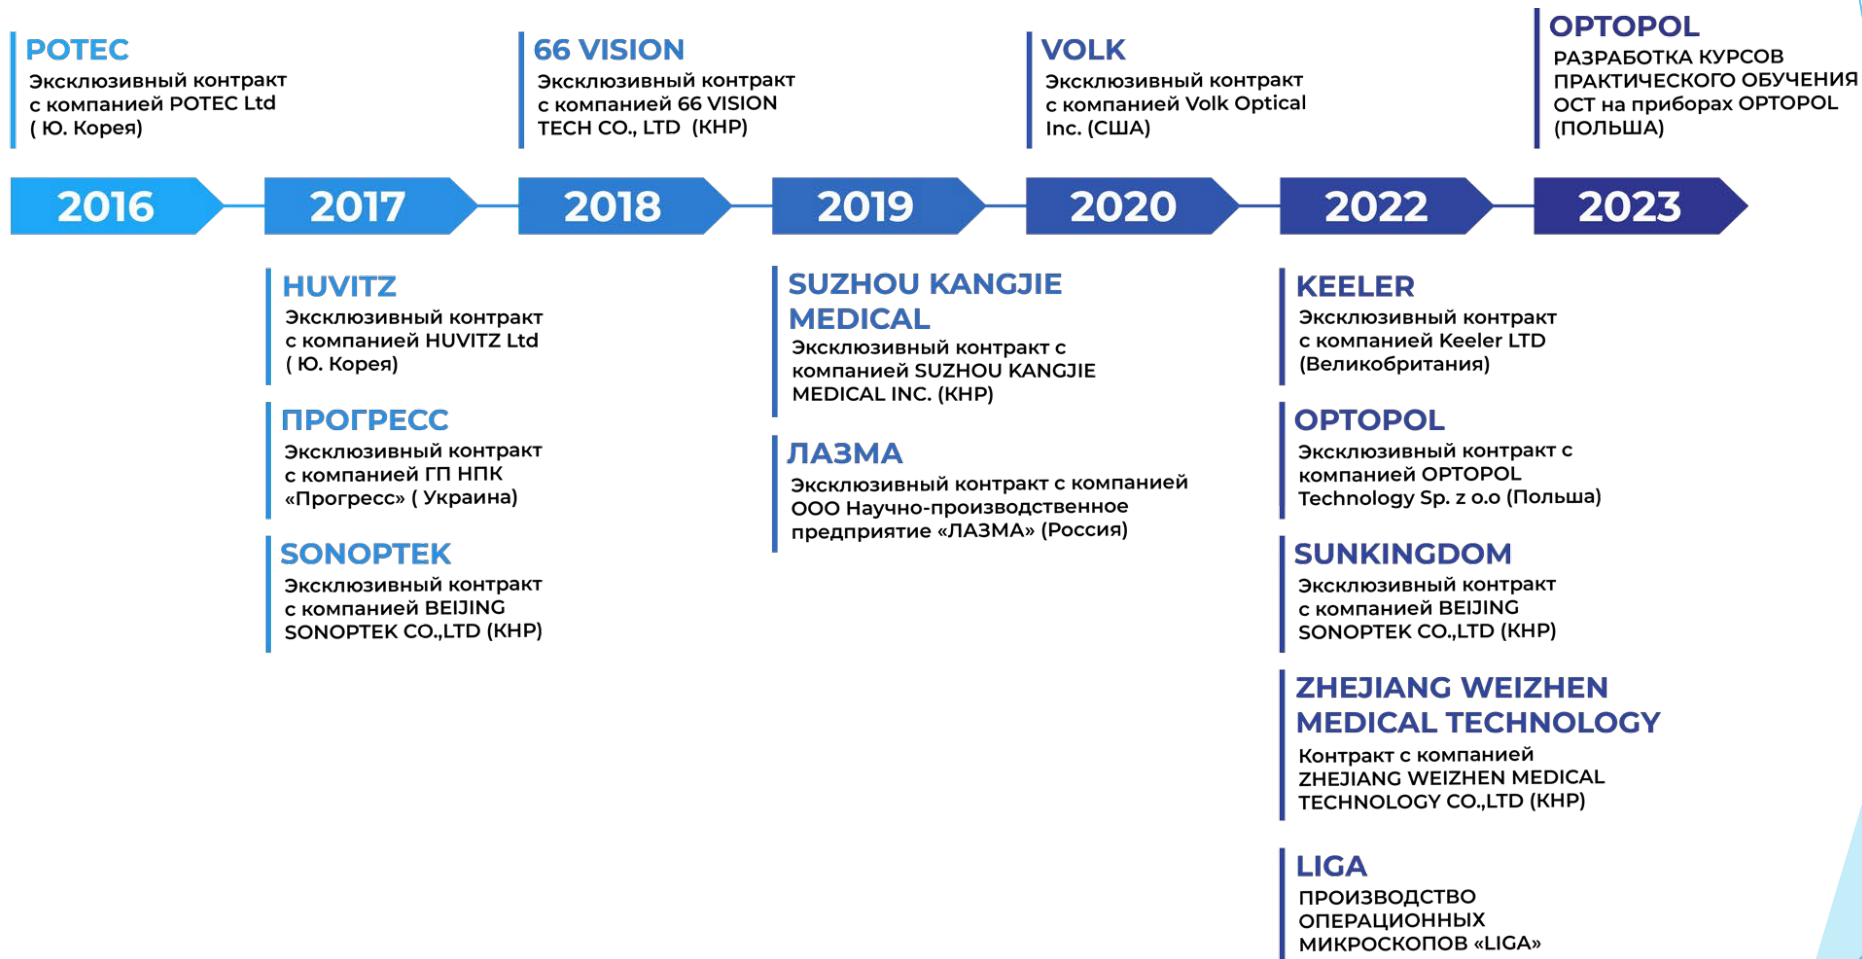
POTEC
Эксклюзивный контракт с компанией POTEC Ltd ( Ю. Корея)

66 VISION
Эксклюзивный контракт с компанией 66 VISION TECH CO., LTD (КНР)

VOLK
Эксклюзивный контракт с компанией Volk Optical Inc. (США)

OPTOPOL
РАЗРАБОТКА КУРСОВ ПРАКТИЧЕСКОГО ОБУЧЕНИЯ ОСТ на приборах OPTOPOL (ПОЛЬША)

2016

2017

2018

2019

2020

2022

2023

HUVITZ
Эксклюзивный контракт с компанией HUVITZ Ltd ( Ю. Корея)

ПРОГРЕСС
Эксклюзивный контракт с компанией ГП НПК «Прогресс» ( Украина)

SONOPTEK
Эксклюзивный контракт с компанией BEIJING SONOPTEK CO.,LTD (КНР)

SUZHOU KANGJIE MEDICAL
Эксклюзивный контракт с компанией SUZHOU KANGJIE MEDICAL INC. (КНР)

ЛАЗМА
Эксклюзивный контракт с компанией ООО Научно-производственное предприятие «ЛАЗМА» (Россия)

KEELER
Эксклюзивный контракт с компанией Keeler LTD (Великобритания)

OPTOPOL
Эксклюзивный контракт с компанией OPTOPOL Technology Sp. z o.o (Польша)

SUNKINGDOM
Эксклюзивный контракт с компанией BEIJING SONOPTEK CO.,LTD (КНР)

ZHEJIANG WEIZHEN MEDICAL TECHNOLOGY
Контракт с компанией ZHEJIANG WEIZHEN MEDICAL TECHNOLOGY CO.,LTD (КНР)

LIGA
ПРОИЗВОДСТВО ОПЕРАЦИОННЫХ МИКРОСКОПОВ «LIGA»